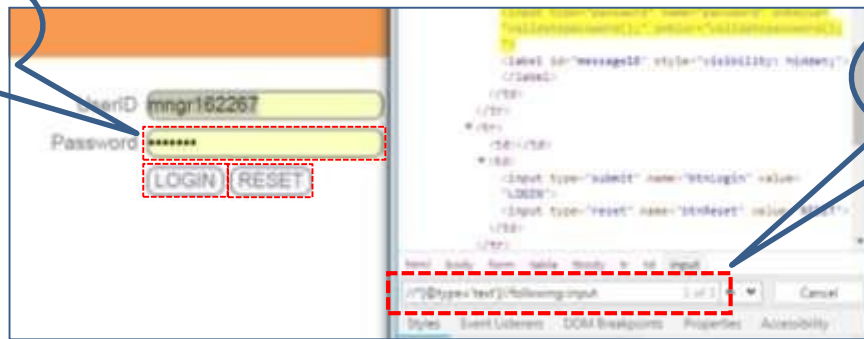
UserID mngr182267
Password •••••••
LOGIN RESET

<input type="password" name="password" onkeyup="validatepassword();" onblur="validatepassword();">
<label id="message18" style="visibility: hidden;">
</label>
</td>
</tr>
▼<tr>
<td></td>
▼<td>
<input type="submit" name="btnLogin" value="LOGIN">
<input type="reset" name="btnReset" value="RESET">
</td>
</tr>

html body form table tbody tr td input
//*[@type='text']//following::input 1 of 1
Cancel
Styles Event Listeners DOM Breakpoints Properties Accessibility